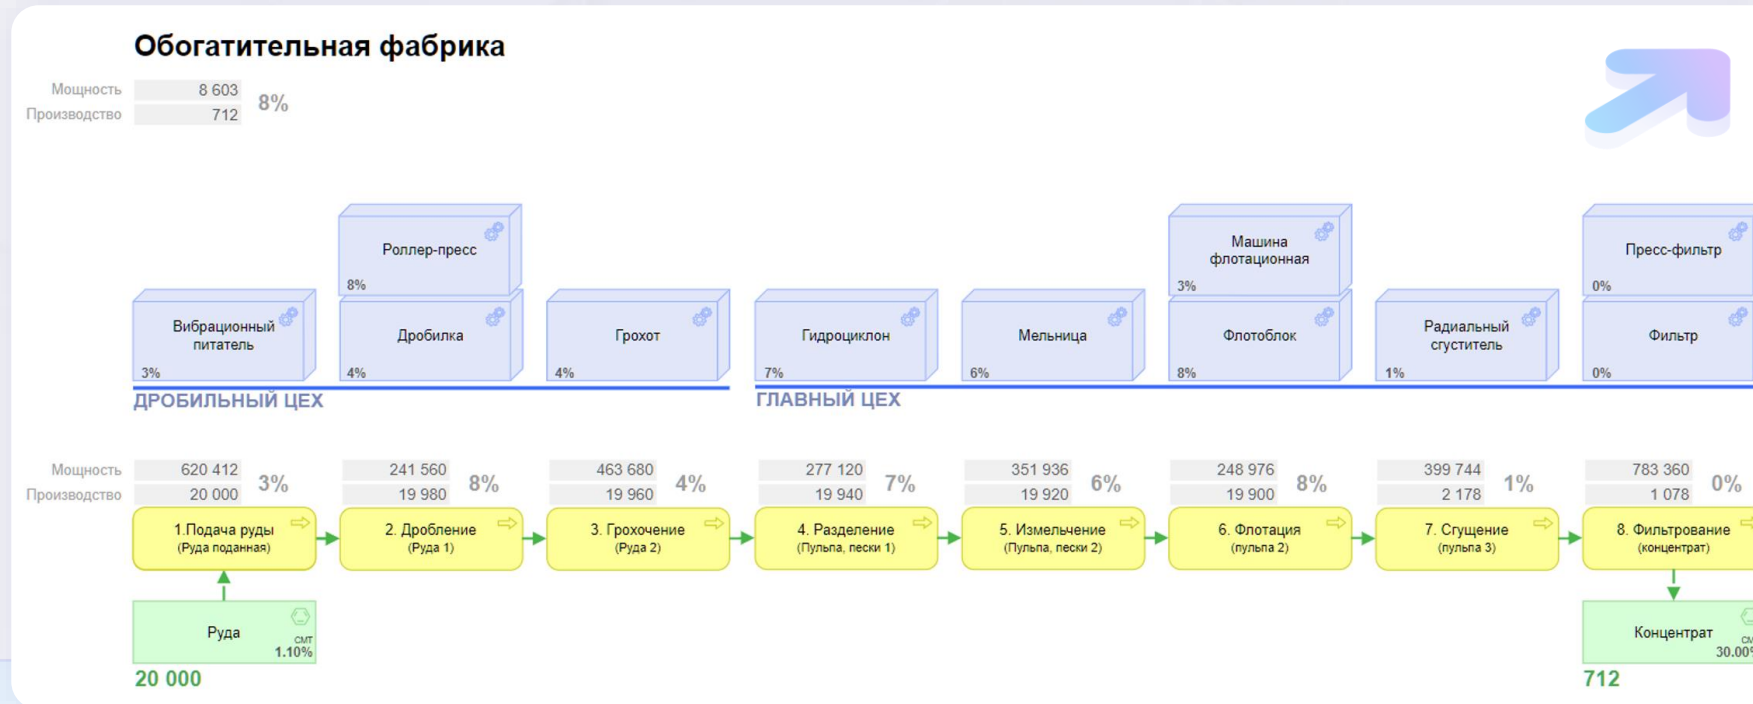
Обогатительная фабрика

Мощность 8 603
Производство 712
8%

Роллер-пресс
8%

Машина флотационная
3%

Пресс-фильтр
0%

Вибрационный питатель
3%

Дробилка
4%

Грохот
4%

Гидроциклон
7%

Мельница
6%

Флотоблок
8%

Радиальный сгуститель
1%

Фильтр
0%

ДРОБИЛЬНЫЙ ЦЕХ

ГЛАВНЫЙ ЦЕХ

| Мощность | 620 412 | 241 560 | 463 680 | 277 120 | 351 936 | 248 976 | 399 744 | 783 360 |
|---|---|---|---|---|---|---|---|---|
| Производство | 20 000 | 19 980 | 19 960 | 19 940 | 19 920 | 19 900 | 2 178 | 1 078 |
| | 3% | 8% | 4% | 7% | 6% | 8% | 1% | 0% |

1.Подача руды (Руда поданная)

2. Дробление (Руда 1)

3. Грохочение (Руда 2)

4. Разделение (Пульпа, пески 1)

5. Измельчение (Пульпа, пески 2)

6. Флотация (пульпа 2)

7. Сгущение (пульпа 3)

8. Фильтрование (концентрат)

Руда
смт
1.10%

20 000

Концентрат
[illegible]
30.00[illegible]

712